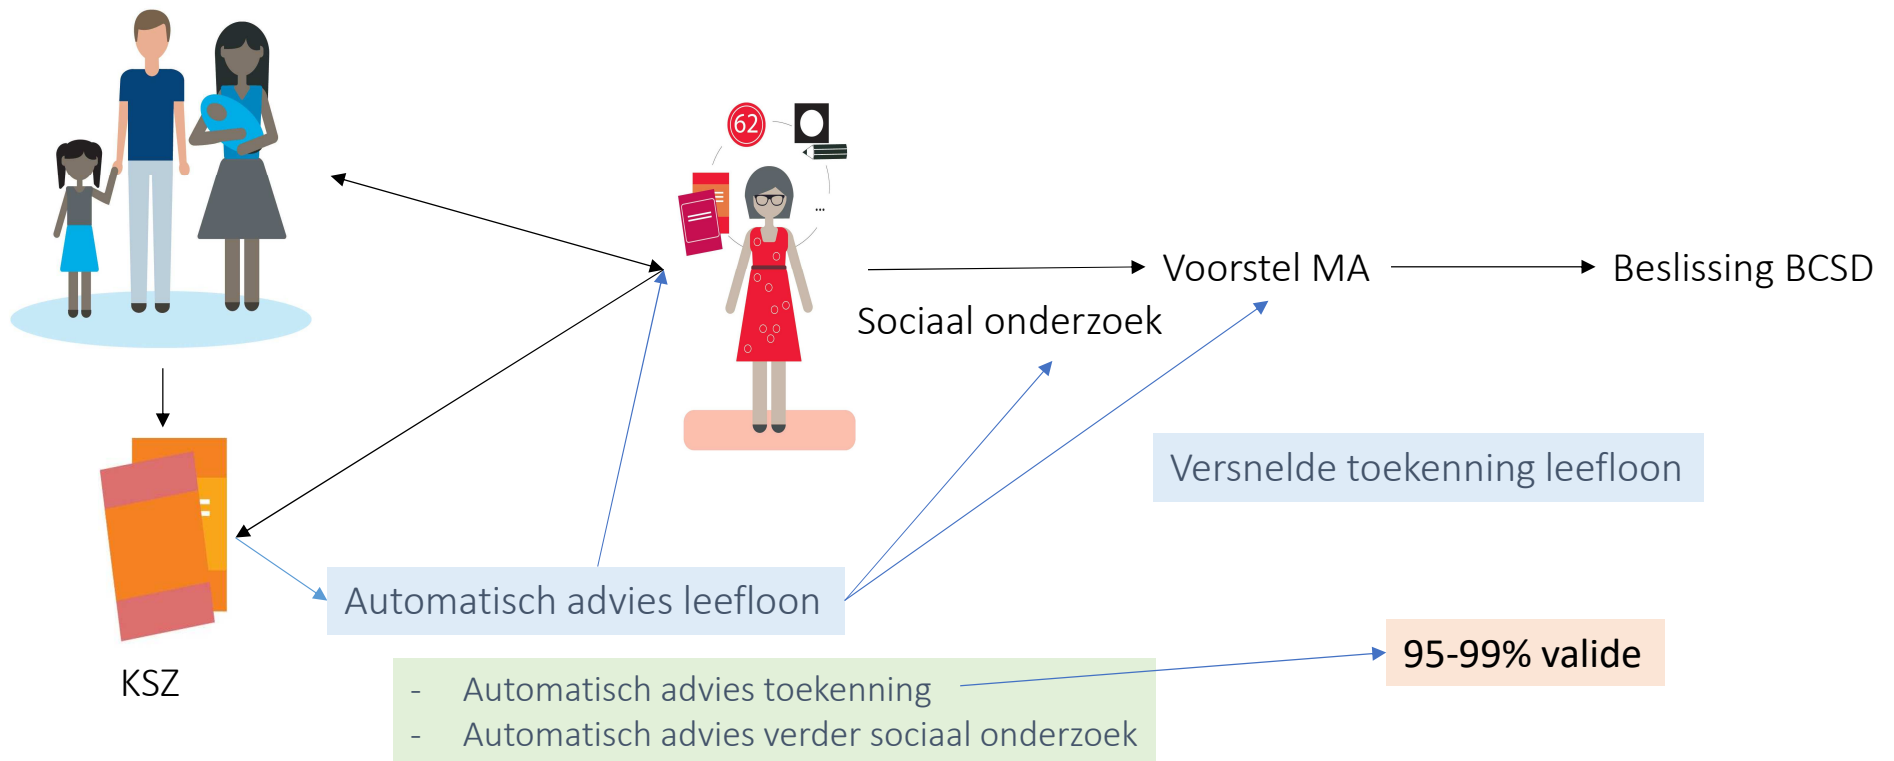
62

Voorstel MA

Beslissing BCSD

Sociaal onderzoek

Versnelde toekenning leefloon

KSZ

Automatisch advies leefloon

- Automatisch advies toekenning
- Automatisch advies verder sociaal onderzoek

95-99% valide